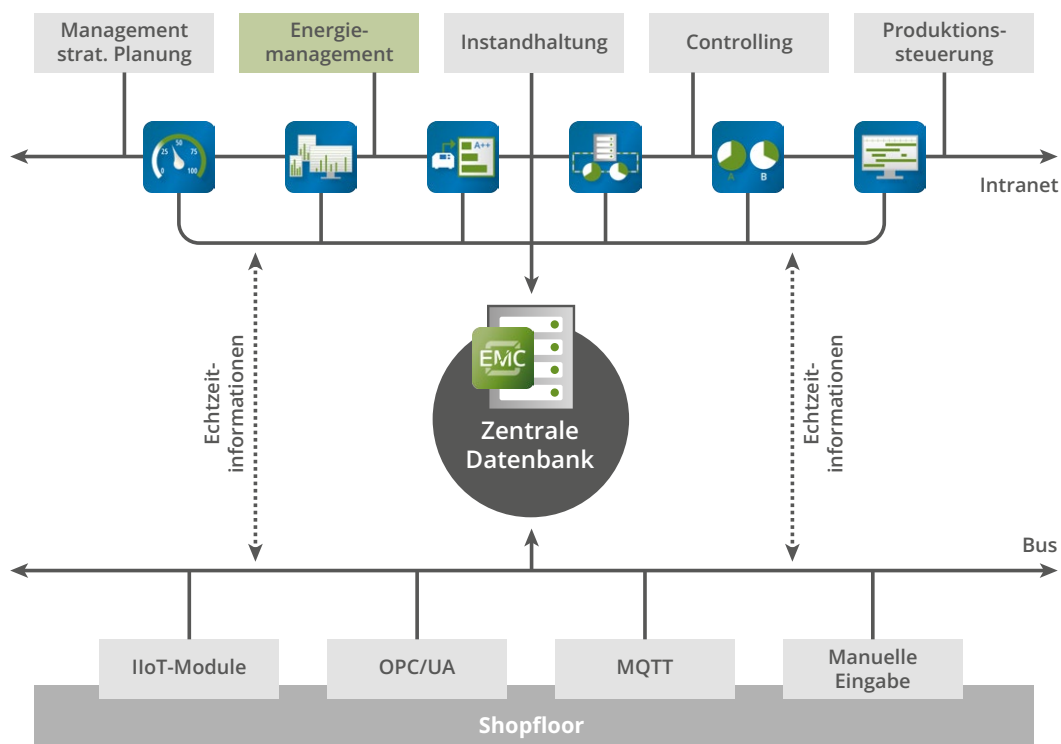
Management strat. Planung

Energiemanagement

Instandhaltung

Controlling

Produktionssteuerung

0 25 50 75 100

A++

A B

Intranet

Echtzeitinformationen

EMC

Zentrale Datenbank

Echtzeitinformationen

Bus

IIoT-Module

OPC/UA

MQTT

Manuelle Eingabe

Shopfloor